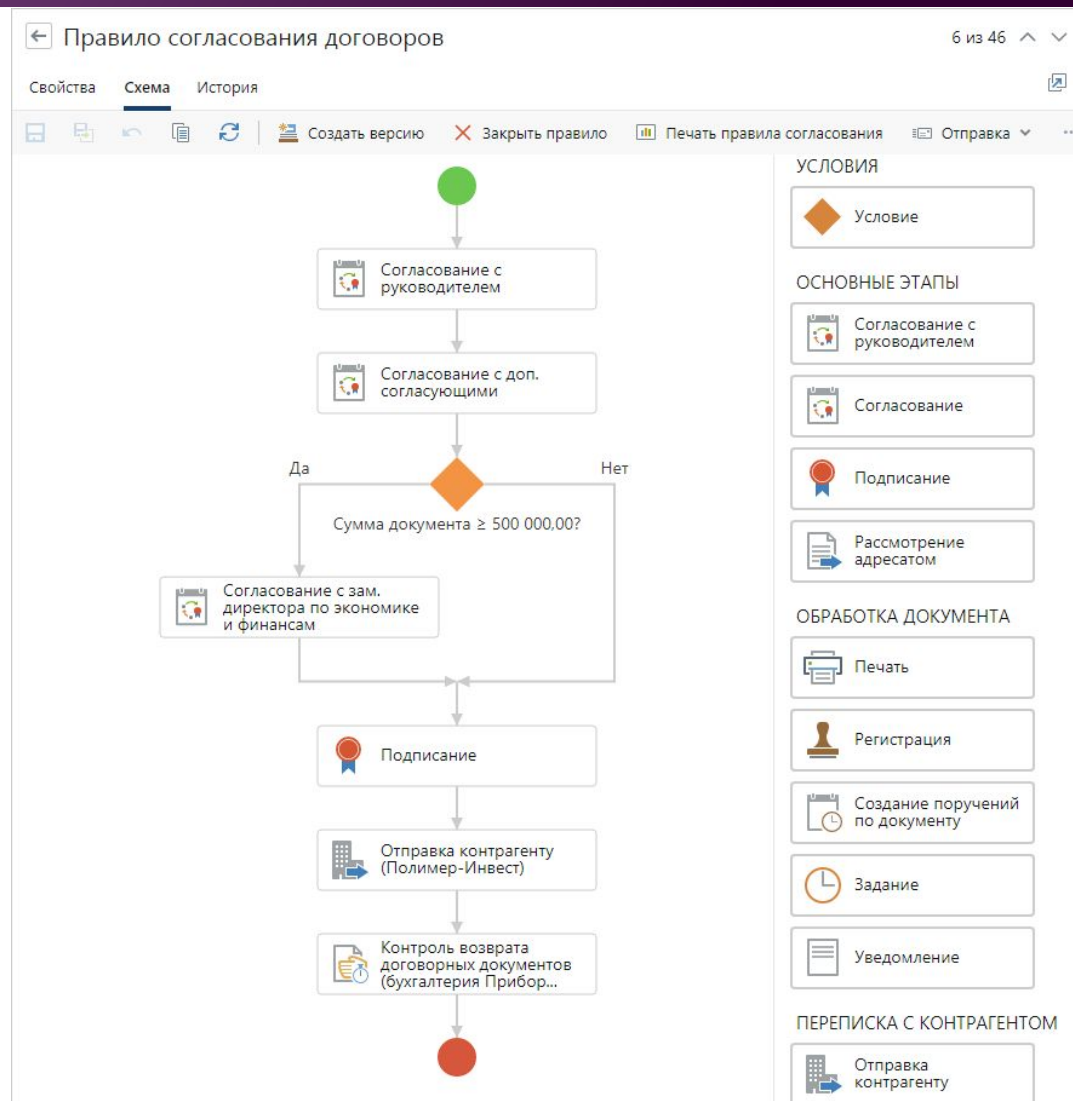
← Правило согласования договоров

6 из 46

Свойства Схема История

Создать версию Закрыть правило Печать правила согласования Отправка ...

Согласование с руководителем

Согласование с доп. согласующими

Да

Нет

Сумма документа ≥ 500 000,00?

Согласование с зам. директора по экономике и финансам

Подписание

Отправка контрагенту (Полимер-Инвест)

Контроль возврата договорных документов (бухгалтерия Прибор...

УСЛОВИЯ

Условие

ОСНОВНЫЕ ЭТАПЫ

Согласование с руководителем

Согласование

Подписание

Рассмотрение адресатом

ОБРАБОТКА ДОКУМЕНТА

Печать

Регистрация

Создание поручений по документу

Задание

Уведомление

ПЕРЕПИСКА С КОНТРАГЕНТОМ

Отправка контрагенту